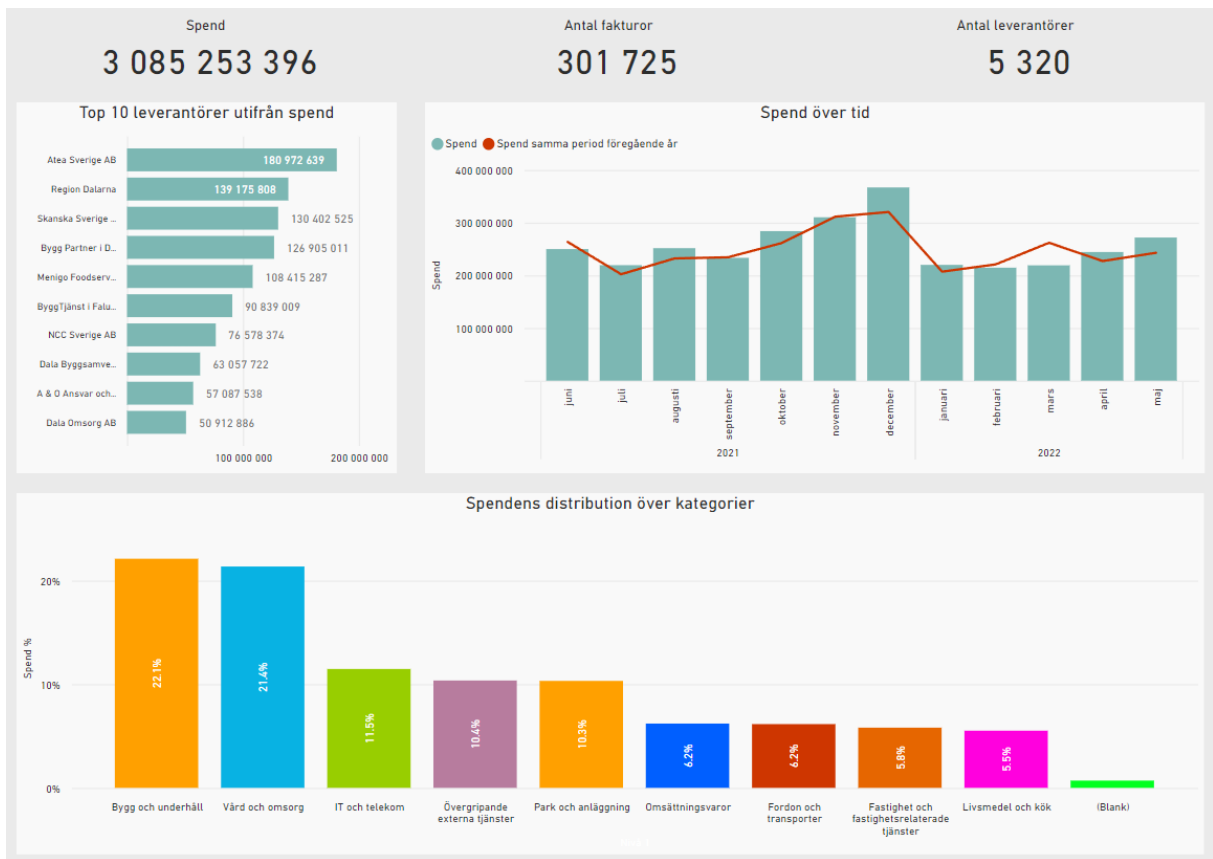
Spend
3 085 253 396

Antal fakturor
301 725

Antal leverantörer
5 320

Top 10 leverantörer utifrån spend

| Leverantör | Spend |
|---|---|
| Atea Sverige AB | 180 972 639 |
| Region Dalarna | 139 175 808 |
| Skanska Sverige ... | 130 402 525 |
| Bygg Partner i D... | 126 905 011 |
| Menigo Foodserv... | 108 415 287 |
| ByggTjänst i Falu... | 90 839 009 |
| NCC Sverige AB | 76 578 374 |
| Dala Byggsamve... | 63 057 722 |
| A & O Ansvar och... | 57 087 538 |
| Dala Omsorg AB | 50 912 886 |

100 000 000
200 000 000

Spend över tid

Spend
Spend samma period föregående år

400 000 000
300 000 000
200 000 000
100 000 000
Spend

juni
juli
augusti
september
oktober
november
december
januari
februari
mars
april
maj
2021
2022

Spendens distribution över kategorier

20%
10%
0%
Spend %

| Kategori | Spend % |
|---|---|
| Bygg och underhåll | 22.1% |
| Vård och omsorg | 21.4% |
| IT och telekom | 11.5% |
| Övergripande externa tjänster | 10.4% |
| Park och anläggning | 10.3% |
| Omsättningsvaror | 6.2% |
| Fordon och transporter | 6.2% |
| Fastighet och fastighetsrelaterade tjänster | 5.8% |
| Livsmedel och kök | 5.5% |
| (Blank) | |